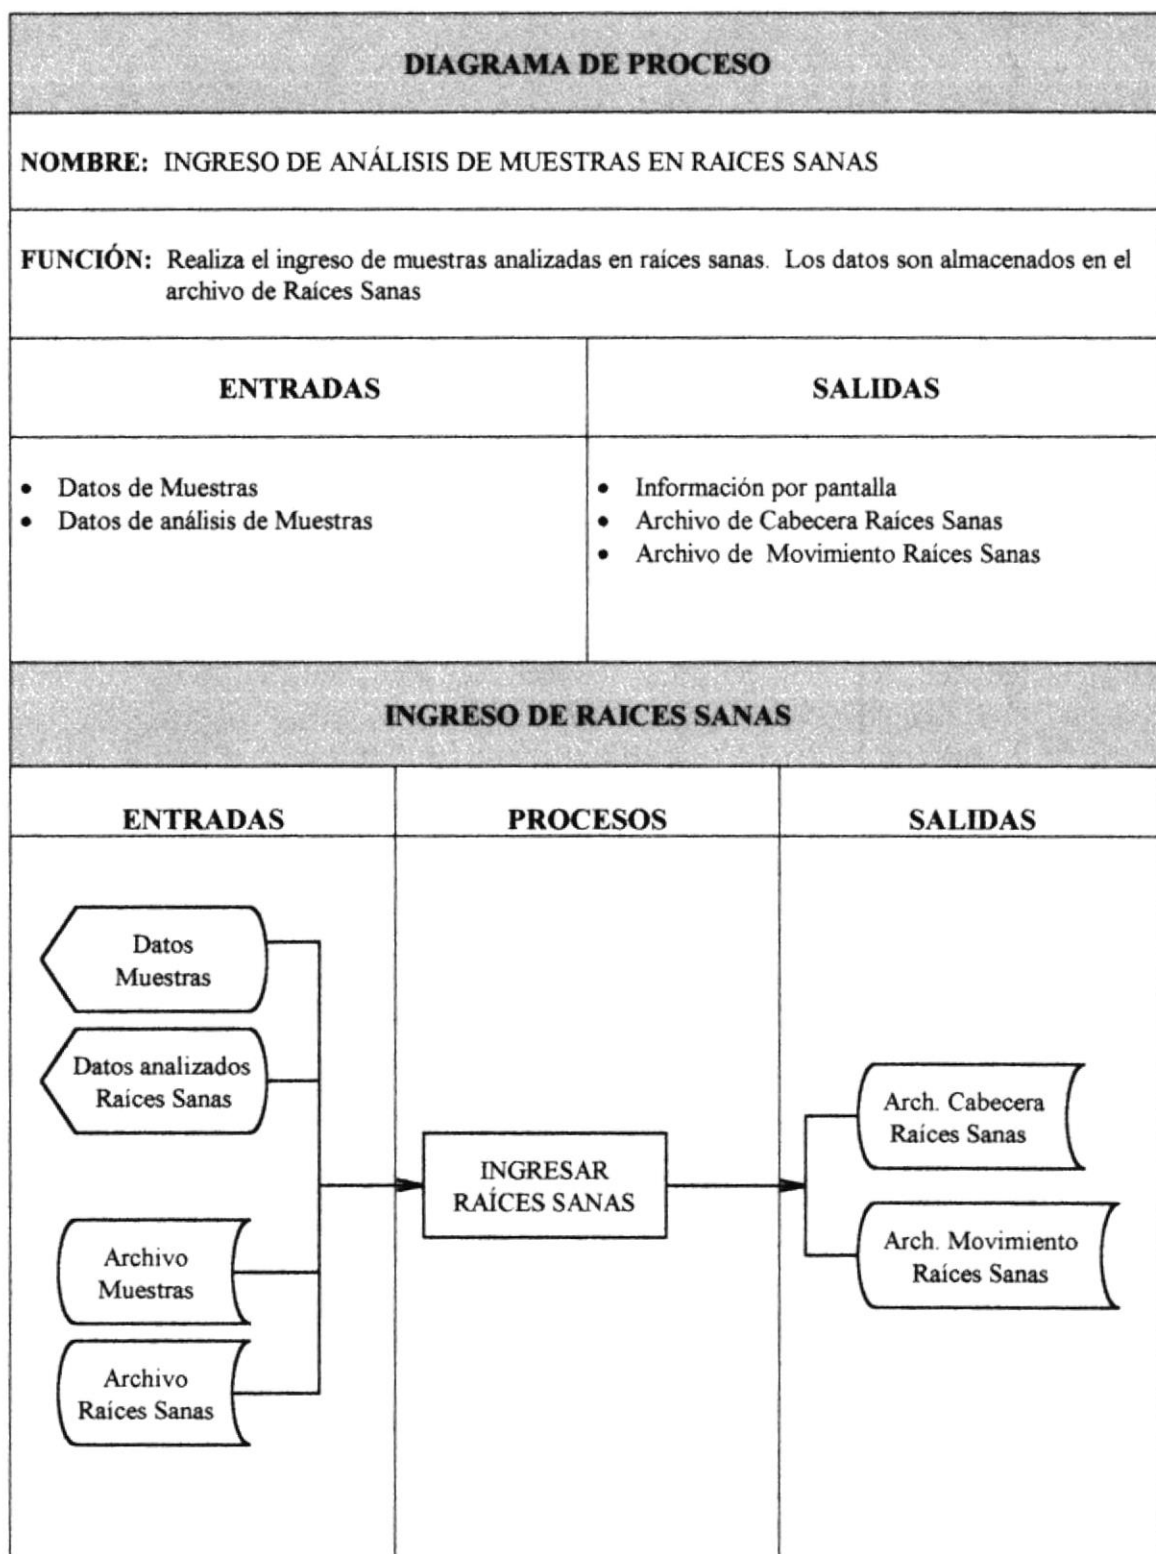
DIAGRAMA DE PROCESO

NOMBRE: INGRESO DE ANÁLISIS DE MUESTRAS EN RAICES SANAS

FUNCIÓN: Realiza el ingreso de muestras analizadas en raíces sanas. Los datos son almacenados en el archivo de Raíces Sanas

| ENTRADAS | SALIDAS |
|---|---|
| • Datos de Muestras<br>• Datos de análisis de Muestras | • Información por pantalla<br>• Archivo de Cabecera Raíces Sanas<br>• Archivo de Movimiento Raíces Sanas |

INGRESO DE RAICES SANAS

ENTRADAS

PROCESOS

SALIDAS

Datos Muestras

Datos analizados Raíces Sanas

Archivo Muestras

Archivo Raíces Sanas

INGRESAR RAÍCES SANAS

Arch. Cabecera Raíces Sanas

Arch. Movimiento Raíces Sanas